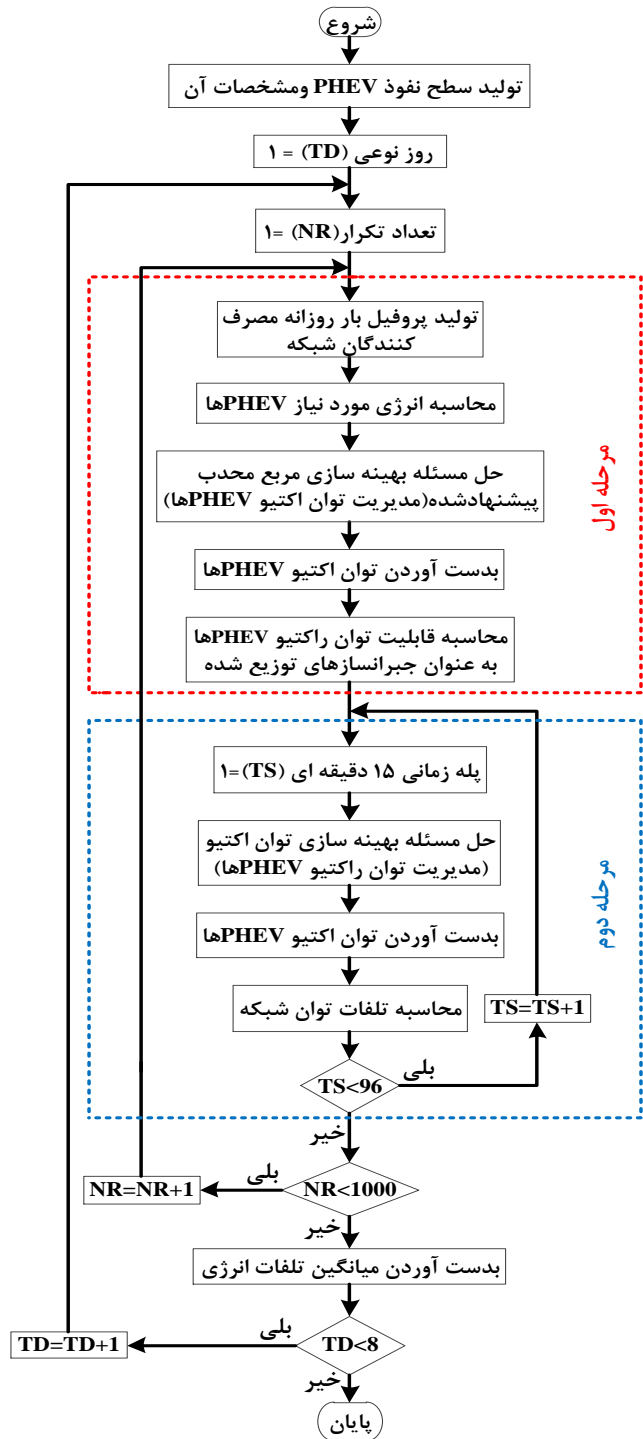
شروع

تولید سطح نفوذ PHEV ومشخصات آن

روز نوعی (TD) = ۱

تعداد تکرار(NR) =۱

مرحله اول

تولید پروفیل بار روزانه مصرف کنندگان شبکه

محاسبه انرژی مورد نیاز PHEVها

حل مسئله بهینه سازی مربع محدب پیشنهادشده(مدیریت توان اکتیو PHEVها)

بدست آوردن توان اکتیو PHEVها

محاسبه قابلیت توان راکتیو PHEVها به عنوان جبرانسازهای توزیع شده

مرحله دوم

پله زمانی ۱۵ دقیقه ای (TS) =۱

حل مسئله بهینه سازی توان اکتیو (مدیریت توان راکتیو PHEVها)

بدست آوردن توان اکتیو PHEVها

محاسبه تلفات توان شبکه

TS=TS+1

TS<96

بلی

خیر

NR<1000

بلی

NR=NR+1

خیر

بدست آوردن میانگین تلفات انرژی

TD<8

بلی

TD=TD+1

خیر

پایان